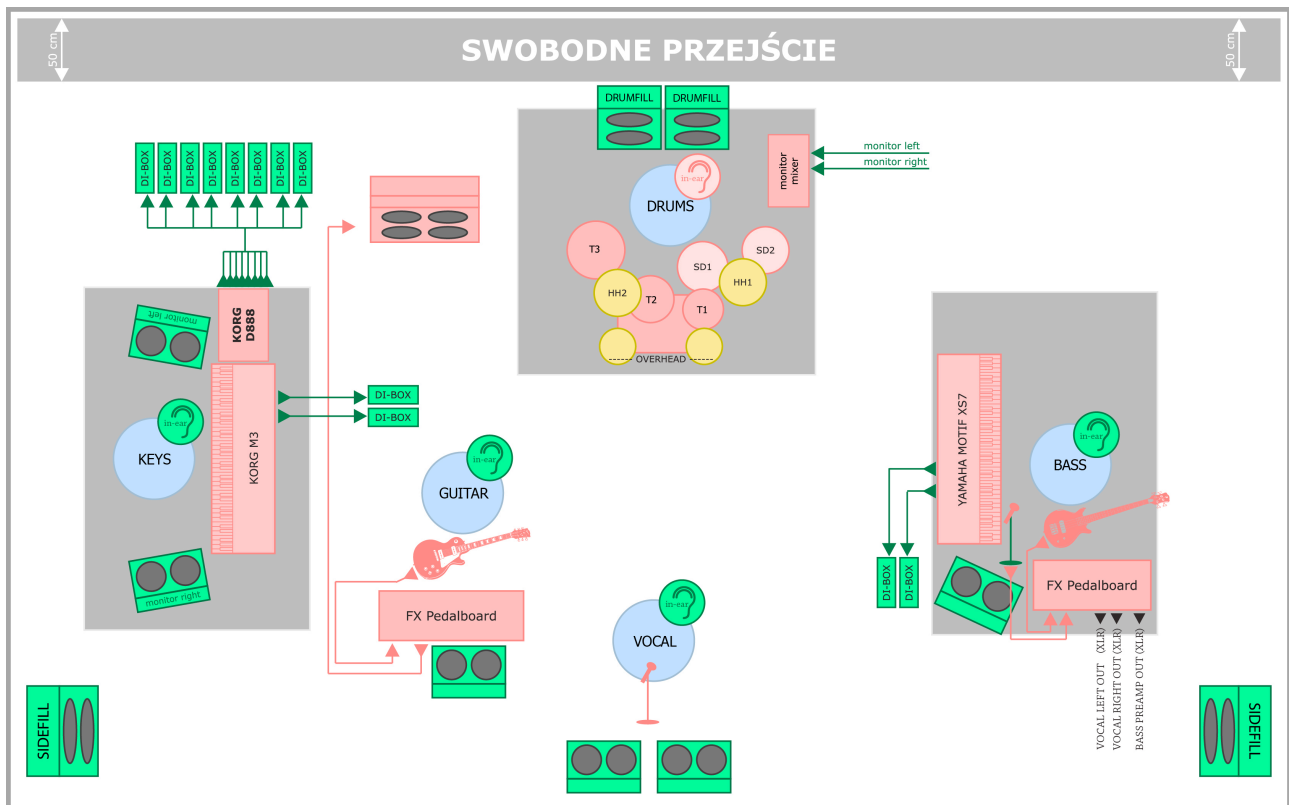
50 cm

SWOBODNE PRZEJŚCIE

50 cm

DRUMFILL DRUMFILL

DI-BOX DI-BOX DI-BOX DI-BOX DI-BOX DI-BOX DI-BOX DI-BOX

monitor mixer

monitor left
monitor right

in-ear

DRUMS

T3 SD1 SD2 HH2 T2 HH1 T1

OVERHEAD

monitor left

KORG D888

KORG M3

DI-BOX
DI-BOX

in-ear

KEYS

monitor right

in-ear

GUITAR

FX Pedalboard

in-ear

VOCAL

YAMAHA MOTIF XS7

in-ear

BASS

DI-BOX DI-BOX

FX Pedalboard

VOCAL LEFT OUT (XLR)
VOCAL RIGHT OUT (XLR)
BASS PREAMP OUT (XLR)

SIDEFILL

SIDEFILL